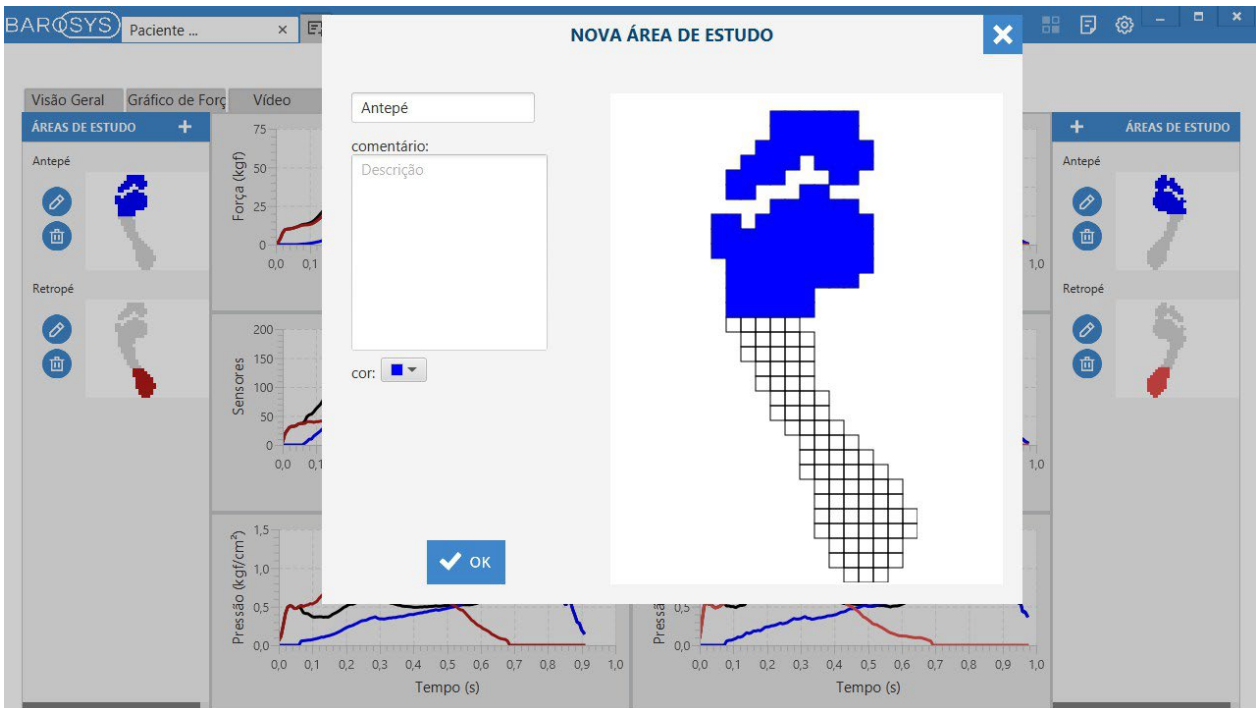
BAROSYS Paciente ... ×

NOVA ÁREA DE ESTUDO

Visão Geral Gráfico de Forç Vídeo

ÁREAS DE ESTUDO +

Antepé

Retropé

Antepé

comentário:

Descrição

cor:

OK

75
50
25
0
Força (kgf)
0,0 0,1

200
150
100
50
0
Sensores
0,0 0,1

1,5
1,0
0,5
0,0
Pressão (kgf/cm²)
0,0 0,1 0,2 0,3 0,4 0,5 0,6 0,7 0,8 0,9 1,0
Tempo (s)

1,0

1,0

Pressã 0,5
0,0
0,0 0,1 0,2 0,3 0,4 0,5 0,6 0,7 0,8 0,9 1,0
Tempo (s)

+ ÁREAS DE ESTUDO

Antepé

Retropé